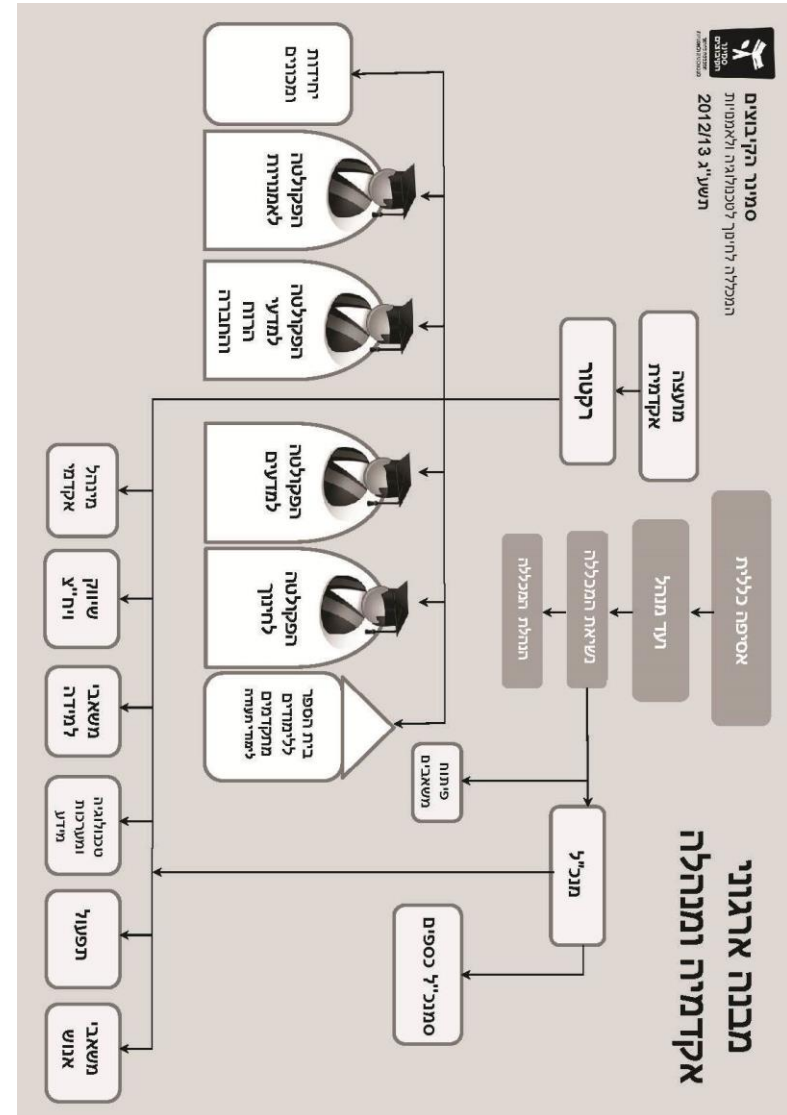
מבנה ארגוני ומנהלי אקדמיה

סמינר הקיבוצים
המכללה לחינוך לטכנולוגיה ולאמנויות
תשע"ג 2012/13

אסיפה כללית
ועד מנהל
נשיאת המכללה
הנהלת המכללה

מועצה אקדמית
רקטור

מנכ"ל
סמנכ"ל כספים
מש"א ומנהל

בית הספר ללימודים מתקדמים לתואר שני

הפקולטה לחינוך
הפקולטה למדעים
הפקולטה למדעי הרוח והחברה
הפקולטה לאמנויות
היחידה ללימודי חוץ

משאבי אנוש
תפעול
טכנולוגיות מידע ותקשוב
משאבי הדמיה
שיווק ויח"צ
מנהל אקדמי